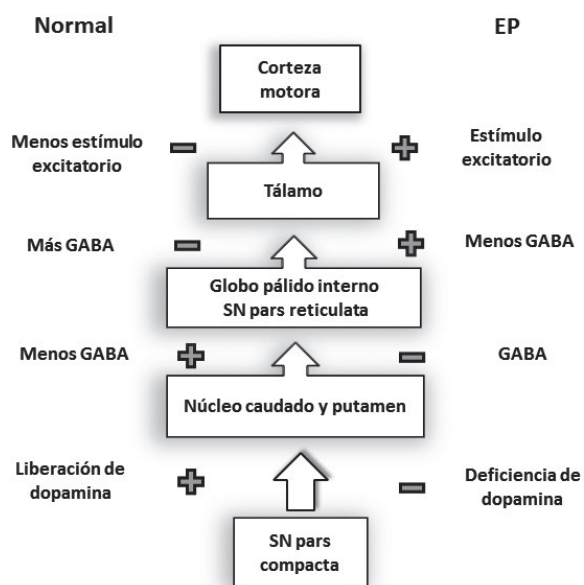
Normal

EP

Corteza motora

Menos estímulo excitatorio

Estímulo excitatorio

Tálamo

Más GABA

Menos GABA

Globo pálido interno
SN pars reticulata

Menos GABA

GABA

Núcleo caudado y putamen

Liberación de dopamina

Deficiencia de dopamina

SN pars compacta